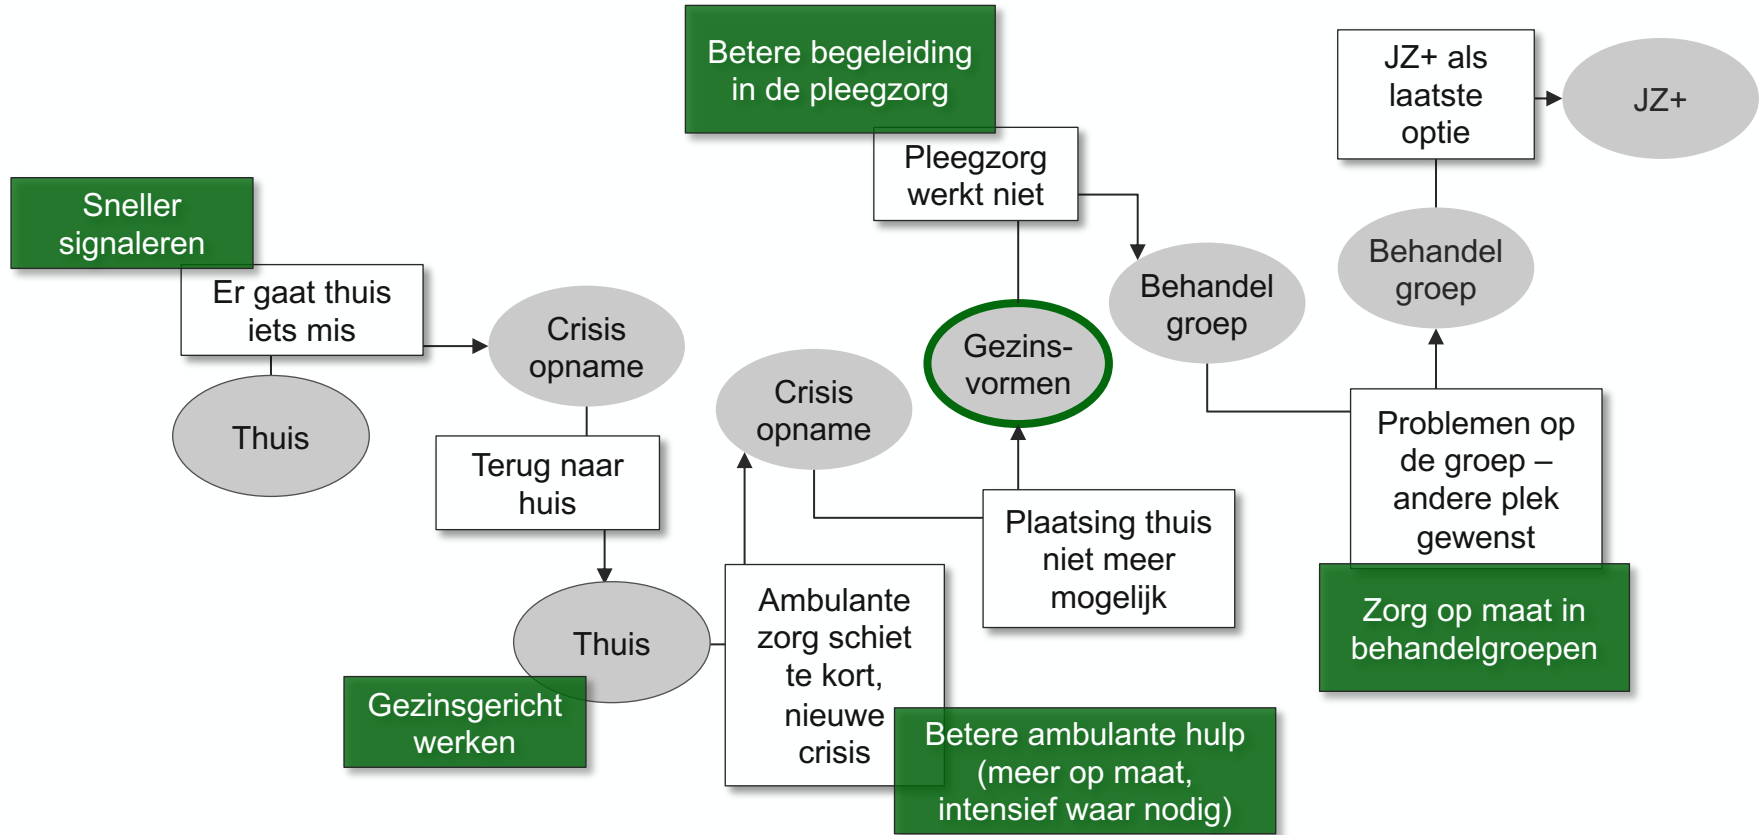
Sneller signaleren

Er gaat thuis iets mis

Thuis

Crisis opname

Terug naar huis

Thuis

Gezinsgericht werken

Ambulante zorg schiet te kort, nieuwe crisis

Betere ambulante hulp (meer op maat, intensief waar nodig)

Crisis opname

Plaatsing thuis niet meer mogelijk

Gezins-vormen

Pleegzorg werkt niet

Betere begeleiding in de pleegzorg

Behandel groep

Problemen op de groep – andere plek gewenst

Zorg op maat in behandelgroepen

Behandel groep

JZ+ als laatste optie

JZ+